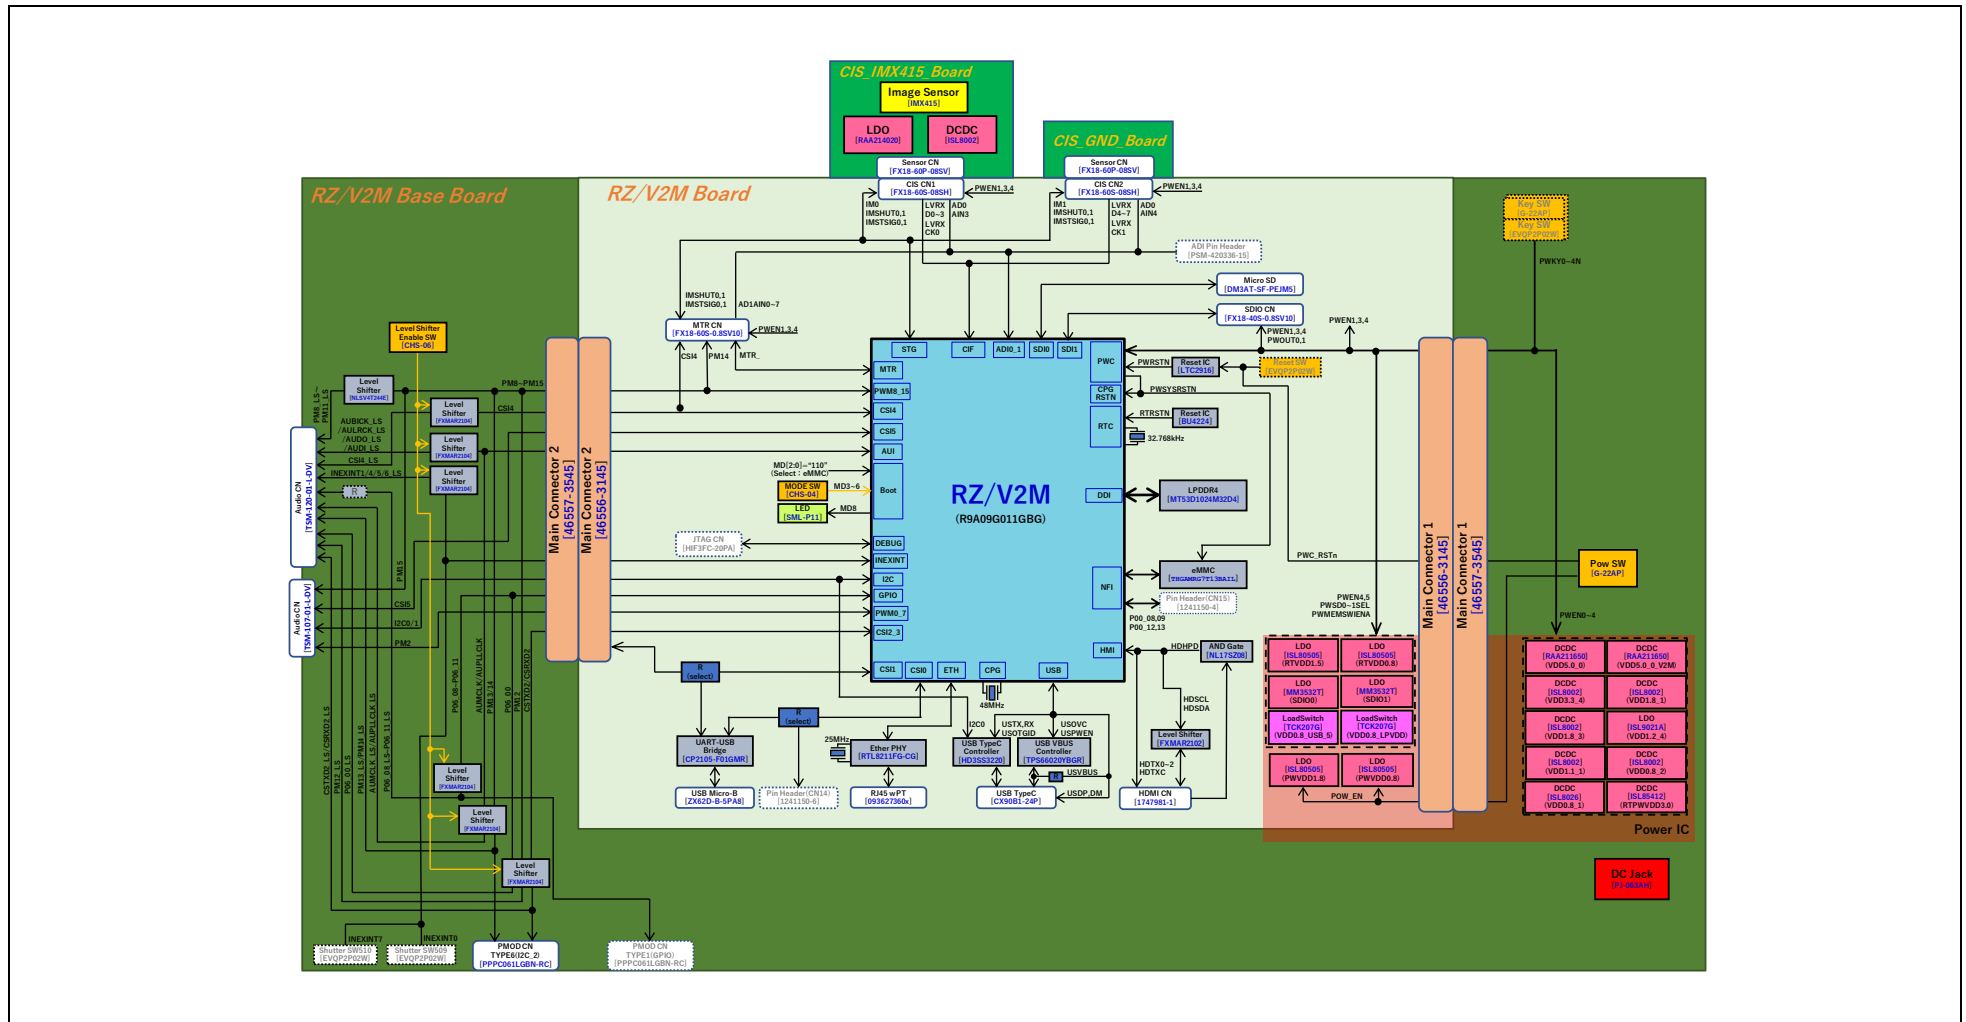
CIS_IMX415_Board
Image Sensor
[IMX415]
LDO
[RAA214020]
DCDC
[ISL8002]
Sensor CN
[FX18-60P-08SV]
CIS CN1
[FX18-60S-08SH]
CIS_GND_Board
Sensor CN
[FX18-60P-08SV]
CIS CN2
[FX18-60S-08SH]
PWEN1,3,4
PWEN1,3,4
RZ/V2M Base Board
RZ/V2M Board
IM0
IMSHUT0,1
IMSTSIG0,1
LVRX
D0~3
LVRX
CK0
AD0
AIN3
IM1
IMSHUT0,1
IMSTSIG0,1
LVRX
D4~7
LVRX
CK1
AD0
AIN4
ADI Pin Header
[PSM-420336-15]
Key SW
[G-22AP]
Key SW
[EVQP2P02W]
PWKY0~4N
Micro SD
[DM3AT-SF-PEJM5]
SDIO CN
[FX18-40S-0.8SV10]
PWEN1,3,4
PWOUT0,1
PWEN1,3,4
IMSHUT0,1
IMSTSIG0,1
AD1AIN0~7
MTR CN
[FX18-60S-0.8SV10]
PWEN1,3,4
CSI4
PM14
MTR_
Level Shifter
Enable SW
[CHS-06]
Level Shifter
[NLSV4T244E]
PM8~PM15
PM8_LS~PM11_LS
Level Shifter
[FXMAR2104]
CSI4
AUBICK_LS
/AULRCK_LS
/AUDO_LS
/AUDI_LS
CSI4_LS
INEXINT1/4/5/6_LS
Level Shifter
[FXMAR2104]
Level Shifter
[FXMAR2104]
Audio CN
[TSM-120-01-L-DV]
R
Main Connector 2
[46557-3545]
Main Connector 2
[46556-3145]
STG
CIF
ADI0_1
SDI0
SDI1
PWC
PWRSTN
Reset IC
[LTC2916]
Reset SW
[EVQP2P02W]
MTR
PWM8_15
CPG
RSTN
PWSYSRSTN
CSI4
RTC
RTRSTN
Reset IC
[BU4224]
CSI5
32.768kHz
AUI
MD[2:0]="110"
(Select : eMMC)
MODE SW
[CHS-04]
MD3~6
Boot
RZ/V2M
(R9A09G011GBG)
DDI
LPDDR4
[MT53D1024M32D4]
LED
[SML-P11]
MD8
JTAG CN
[HIF3FC-20PA]
DEBUG
INEXINT
eMMC
[THGAMRG7T13BAIL]
PWC_RSTn
Main Connector 1
[46556-3145]
Main Connector 1
[46557-3545]
Pow SW
[G-22AP]
I2C
NFI
Pin Header(CN15)
[1241150-4]
GPIO
PWEN4,5
PWSD0~1SEL
PWMEMSWIENA
PWEN0~4
PWM0_7
P00_08,09
P00_12,13
CSI5
I2C0/1
PM15
PM2
Audio CN
[TSM-107-01-L-DV]
CSI2_3
HMI
HDHPD
AND Gate
[NL17SZ08]
LDO
[ISL80505]
(RTVDD1.5)
LDO
[ISL80505]
(RTVDD0.8)
DCDC
[RAA211650]
(VDD5.0_0)
DCDC
[RAA211650]
(VDD5.0_0_V2M)
CSI1
CSI0
ETH
CPG
USB
R
(select)
48MHz
LDO
[MM3532T]
(SDIO0)
LDO
[MM3532T]
(SDIO1)
DCDC
[ISL8002]
(VDD3.3_4)
DCDC
[ISL8002]
(VDD1.8_1)
R
(select)
I2C0
USTX,RX
USOTGID
USOVC
USPWEN
HDSCL
HDSDA
LoadSwitch
[TCK207G]
(VDD0.8_USB_5)
LoadSwitch
[TCK207G]
(VDD0.8_LPVDD)
DCDC
[ISL8002]
(VDD1.8_3)
LDO
[ISL9021A]
(VDD1.2_4)
UART-USB Bridge
[CP2105-F01GMR]
25MHz
Ether PHY
[RTL8211FG-CG]
USB TypeC Controller
[HD3SS3220]
USB VBUS Controller
[TPS66020YBGR]
Level Shifter
[FXMAR2102]
DCDC
[ISL8002]
(VDD1.1_1)
DCDC
[ISL8002]
(VDD0.8_2)
R
USBVBUS
HDTX0~2
HDTXC
LDO
[ISL80505]
(PWVDD1.8)
LDO
[ISL80505]
(PWVDD0.8)
USB Micro-B
[ZX62D-B-5PA8]
Pin Header(CN14)
[1241150-6]
RJ45 w PT
[093627360x]
USB TypeC
[CX90B1-24P]
USDP,DM
HDMI CN
[1747981-1]
POW_EN
DCDC
[ISL8026]
(VDD0.8_1)
DCDC
[ISL85412]
(RTPWVDD3.0)
Power IC
Level Shifter
[FXMAR2104]
Level Shifter
[FXMAR2104]
DC Jack
[PJ-063AH]
Level Shifter
[FXMAR2104]
CSTXD2_LS/CSRXD2_LS
PM12_LS
P06_00_LS
PM13_LS/PM14_LS
AUMCLK_LS/AUPLLCLK_LS
P06_08_LS~P06_11_LS
P06_08~P06_11
AUMCLK/AUPLLCLK
PM13/14
P06_00
PM12
CSTXD2/CSRXD2
INEXINT7
INEXINT0
Shutter SW510
[EVQP2P02W]
Shutter SW509
[EVQP2P02W]
PMOD CN
TYPE6(I2C_2)
[PPPC061LGBN-RC]
PMOD CN
TYPE1(GPIO)
[PPPC061LGBN-RC]